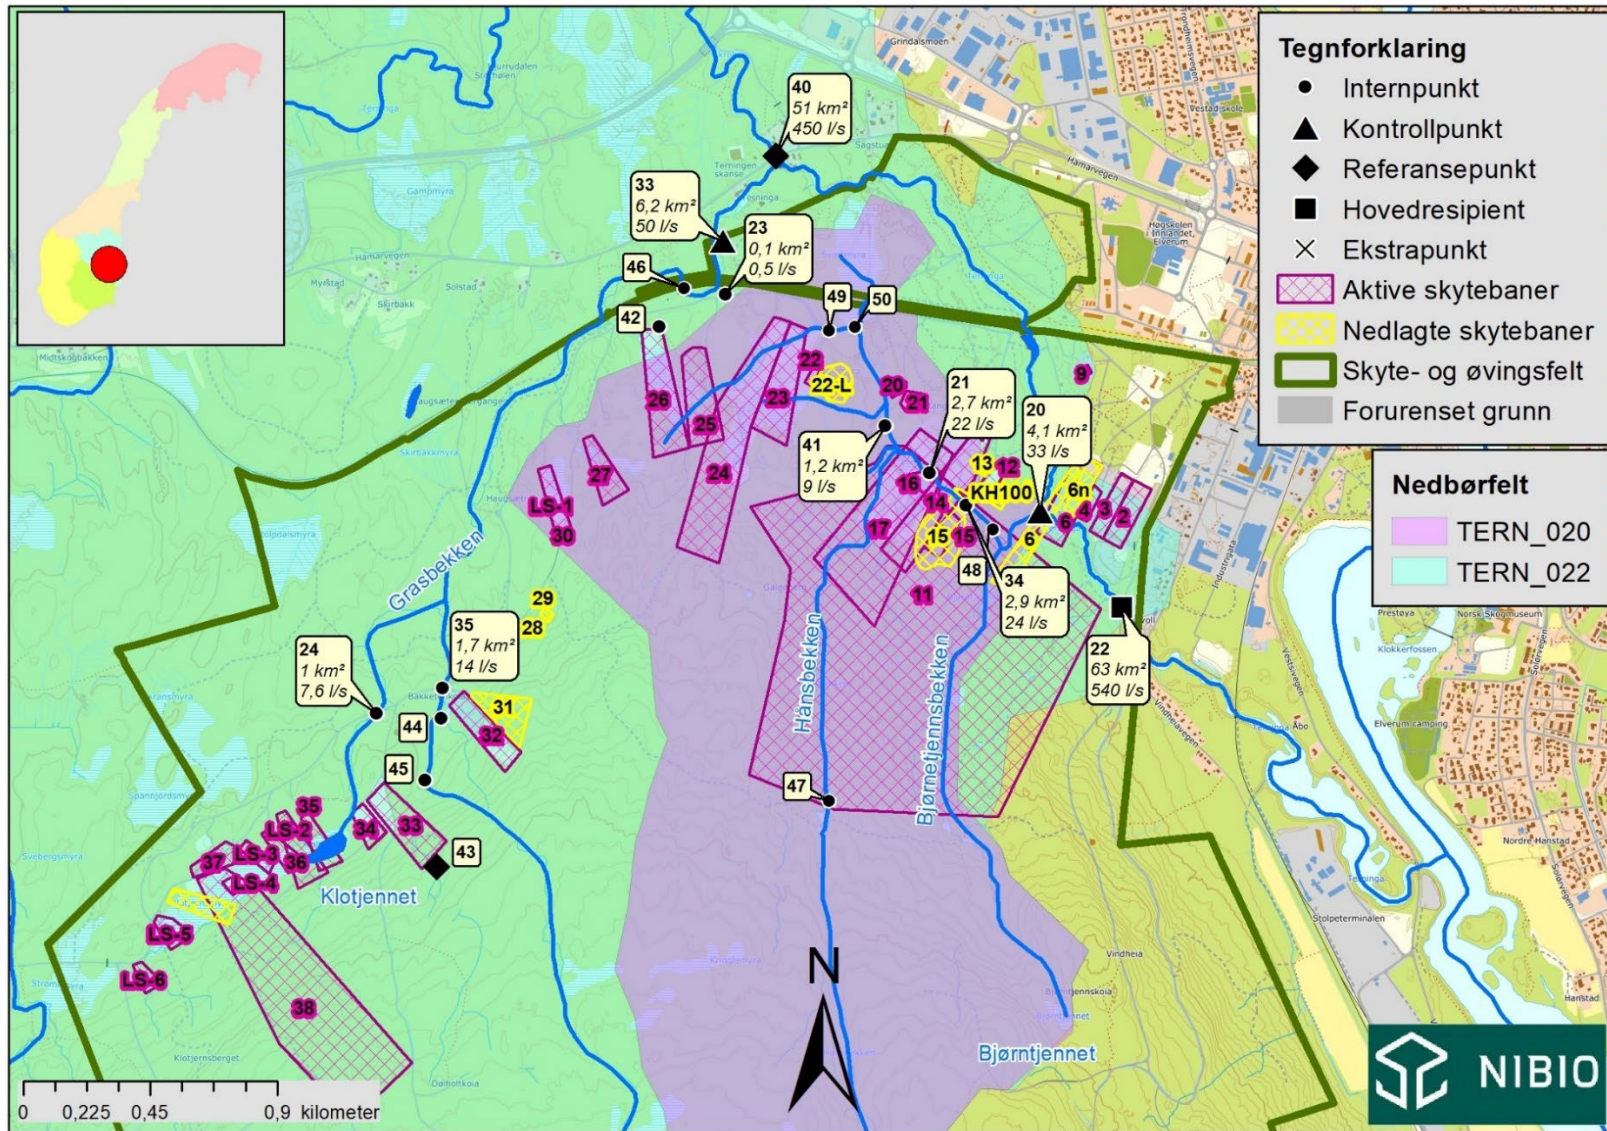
Tegnforklaring
Internpunkt
Kontrollpunkt
Referansepunkt
Hovedresipient
Ekstrapunkt
Aktive skytebaner
Nedlagte skytebaner
Skyte- og øvingsfelt
Forurenset grunn

Nedbørfelt
TERN_020
TERN_022

40
51 km²
450 l/s

33
6,2 km²
50 l/s

23
0,1 km²
0,5 l/s

46
42
49
50

21
2,7 km²
22 l/s

20
4,1 km²
33 l/s

41
1,2 km²
9 l/s

34
2,9 km²
24 l/s

22
63 km²
540 l/s

35
1,7 km²
14 l/s

24
1 km²
7,6 l/s

44
45
43
47
48

22 22-L 26 25 23 20 21 9 24 27 LS-1 30 13 12 KH100 6n 16 14 17 15 15 4 3 2 6 6 11 29 28 31 32 35 LS-2 34 33 37 LS-3 36 LS-4 LS-5 LS-6 38

Grasbekken
Hånsbekken
Bjørnetjennsbekken
Klotjennet
Bjørntjennet

N

0 0,225 0,45 0,9 kilometer

NIBIO